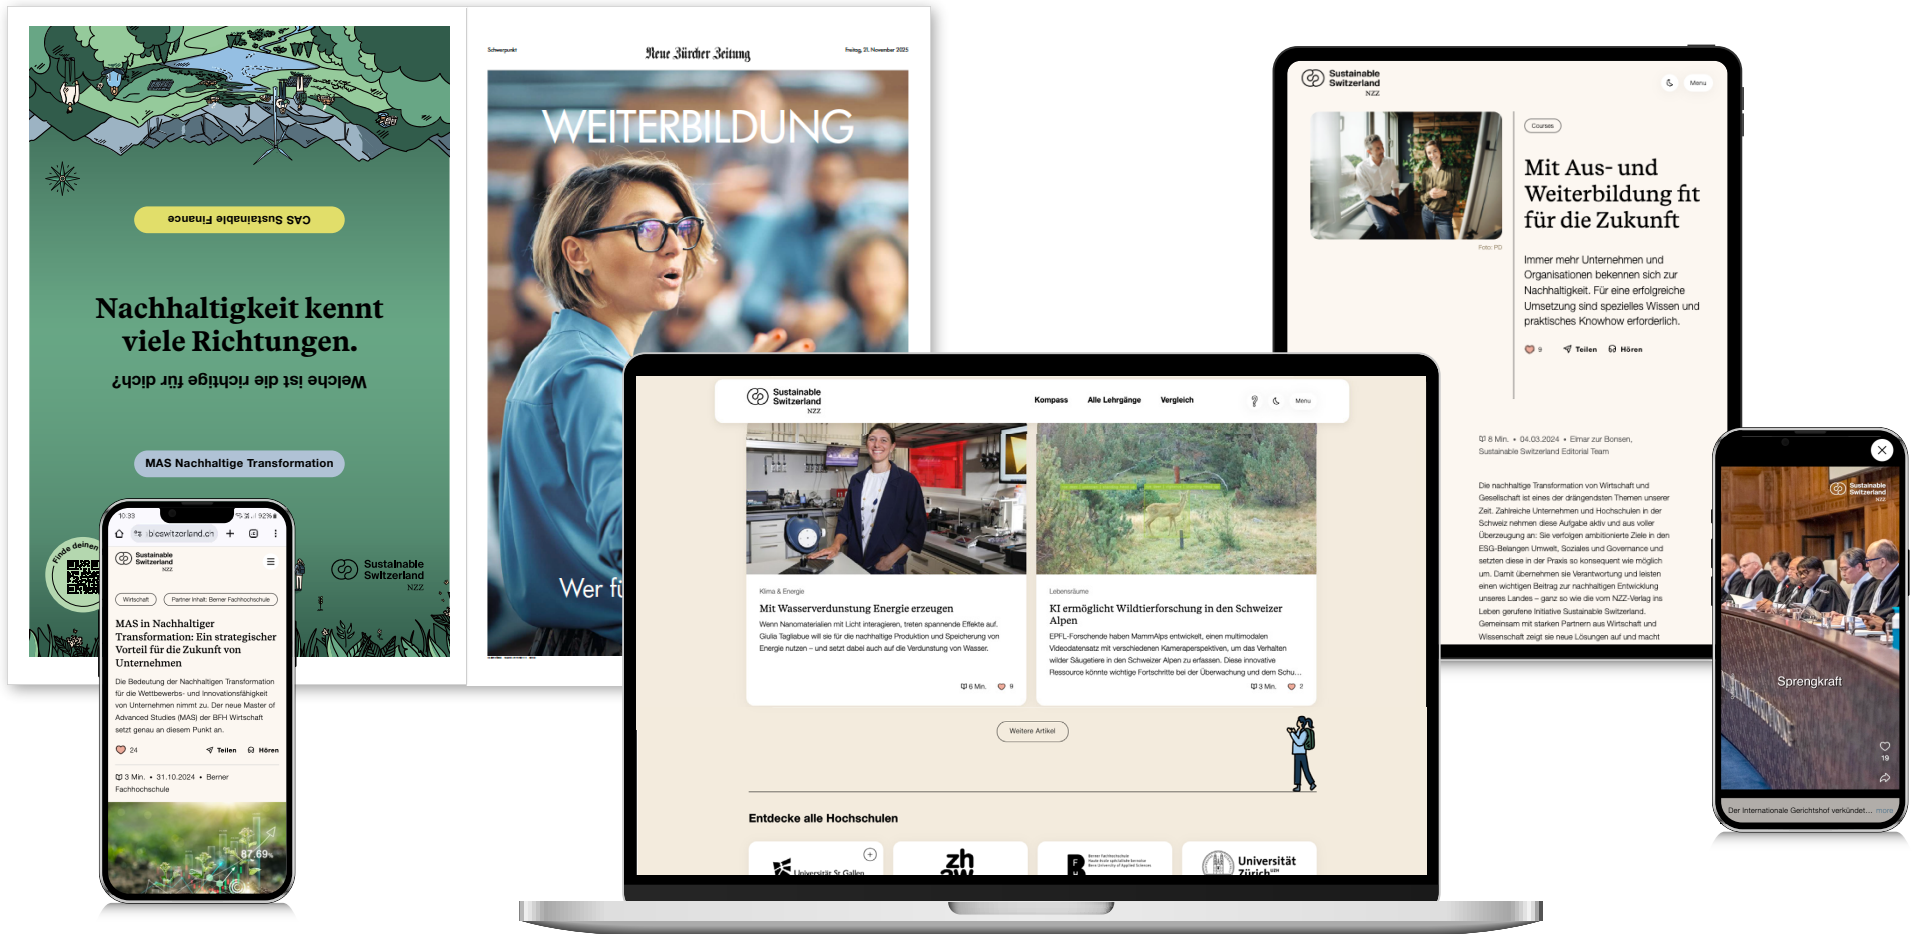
CAS Sustainable Finance

Nachhaltigkeit kennt viele Richtungen.

Welche ist die richtige für dich?

MAS Nachhaltige Transformation

Finde deinen

Sustainable Switzerland NZZ

Schwerpunkt

Neue Zürcher Zeitung

Freitag, 21. November 2025

WEITERBILDUNG

Wer fü

10:33

92%

bleswitzerland.ch

Sustainable Switzerland NZZ

Wirtschaft

Partner Inhalt: Berner Fachhochschule

MAS in Nachhaltiger Transformation: Ein strategischer Vorteil für die Zukunft von Unternehmen

Die Bedeutung der Nachhaltigen Transformation für die Wettbewerbs- und Innovationsfähigkeit von Unternehmen nimmt zu. Der neue Master of Advanced Studies (MAS) der BFH Wirtschaft setzt genau an diesem Punkt an.

24 Teilen Hören

3 Min. • 31.10.2024 • Berner Fachhochschule

87.69

Sustainable Switzerland NZZ

Menu

Courses

Mit Aus- und Weiterbildung fit für die Zukunft

Foto: PD

Immer mehr Unternehmen und Organisationen bekennen sich zur Nachhaltigkeit. Für eine erfolgreiche Umsetzung sind spezielles Wissen und praktisches Knowhow erforderlich.

9 Teilen Hören

8 Min. • 04.03.2024 • Elmar zur Bonsen, Sustainable Switzerland Editorial Team

Die nachhaltige Transformation von Wirtschaft und Gesellschaft ist eines der drängendsten Themen unserer Zeit. Zahlreiche Unternehmen und Hochschulen in der Schweiz nehmen diese Aufgabe aktiv und aus voller Überzeugung an: Sie verfolgen ambitionierte Ziele in den ESG-Belangen Umwelt, Soziales und Governance und setzen diese in der Praxis so konsequent wie möglich um. Damit übernehmen sie Verantwortung und leisten einen wichtigen Beitrag zur nachhaltigen Entwicklung unseres Landes – ganz so wie die vom NZZ-Verlag ins Leben gerufene Initiative Sustainable Switzerland. Gemeinsam mit starken Partnern aus Wirtschaft und Wissenschaft zeigt sie neue Lösungen auf und macht

Sustainable Switzerland NZZ

Kompass Alle Lehrgänge Vergleich Menu

Klima & Energie

Mit Wasserverdunstung Energie erzeugen

Wenn Nanomaterialien mit Licht interagieren, treten spannende Effekte auf. Giulia Tagliabue will sie für die nachhaltige Produktion und Speicherung von Energie nutzen – und setzt dabei auch auf die Verdunstung von Wasser.

6 Min. 9

Lebensräume

KI ermöglicht Wildtierforschung in den Schweizer Alpen

EPFL-Forschende haben MammAlps entwickelt, einen multimodalen Videodatensatz mit verschiedenen Kameraperspektiven, um das Verhalten wilder Säugetiere in den Schweizer Alpen zu erfassen. Diese innovative Ressource könnte wichtige Fortschritte bei der Überwachung und dem Schu...

3 Min. 2

Weitere Artikel

Entdecke alle Hochschulen

Universität St.Gallen

zh aw

Berner Fachhochschule

Universität Zürich

Sustainable Switzerland NZZ

Sprengkraft

19

Der Internationale Gerichtshof verkündet... more